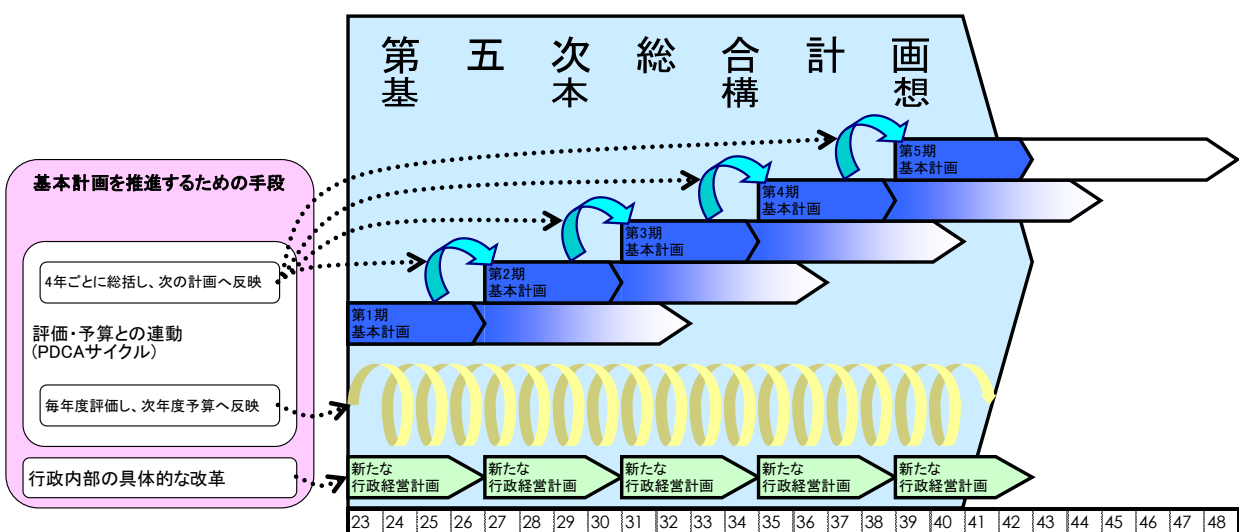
第五次総合計画
基本構想

基本計画を推進するための手段

4年ごとに総括し、次の計画へ反映

評価・予算との連動
(PDCAサイクル)

毎年度評価し、次年度予算へ反映

行政内部の具体的な改革

第1期
基本計画

第2期
基本計画

第3期
基本計画

第4期
基本計画

第5期
基本計画

新たな
行政経営計画

新たな
行政経営計画

新たな
行政経営計画

新たな
行政経営計画

新たな
行政経営計画

| 23 | 24 | 25 | 26 | 27 | 28 | 29 | 30 | 31 | 32 | 33 | 34 | 35 | 36 | 37 | 38 | 39 | 40 | 41 | 42 | 43 | 44 | 45 | 46 | 47 | 48 |
|---|---|---|---|---|---|---|---|---|---|---|---|---|---|---|---|---|---|---|---|---|---|---|---|---|---|